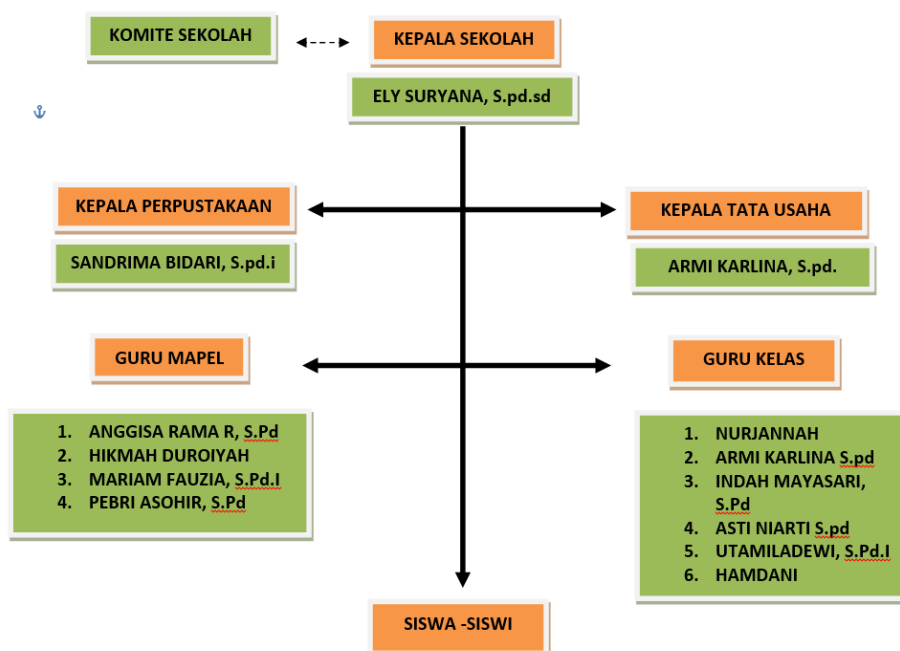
KOMITE SEKOLAH

KEPALA SEKOLAH

ELY SURYANA, S.pd.sd

KEPALA PERPUSTAKAAN

SANDRIMA BIDARI, S.pd.i

KEPALA TATA USAHA

ARMI KARLINA, S.pd.

GURU MAPEL

1. ANGGISA RAMA R, S.Pd
2. HIKMAH DUROIYAH
3. MARIAM FAUZIA, S.Pd.I
4. PEBRI ASOHIR, S.Pd

GURU KELAS

1. NURJANNAH
2. ARMI KARLINA S.pd
3. INDAH MAYASARI, S.Pd
4. ASTI NIARTI S.pd
5. UTAMILADEWI, S.Pd.I
6. HAMDANI

SISWA -SISWI